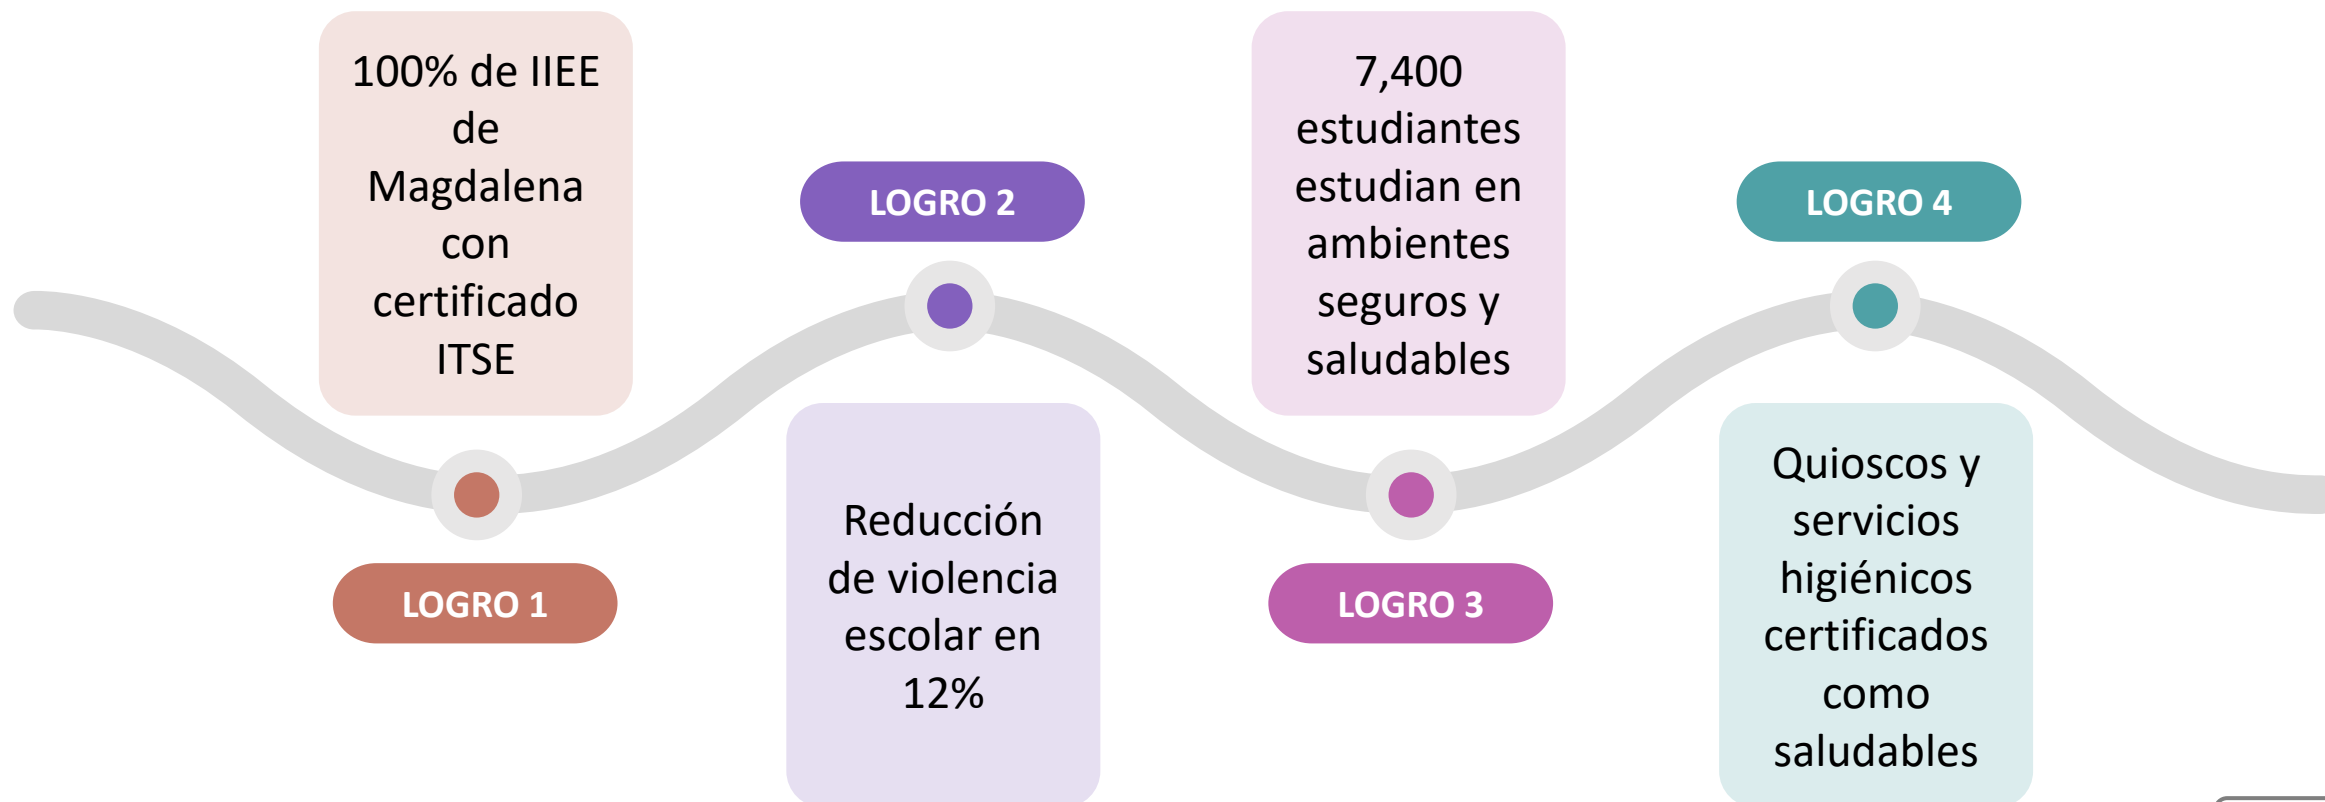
100% de IIEE de Magdalena con certificado ITSE

LOGRO 1

LOGRO 2

Reducción de violencia escolar en 12%

7,400 estudiantes estudian en ambientes seguros y saludables

LOGRO 3

LOGRO 4

Quioscos y servicios higiénicos certificados como saludables